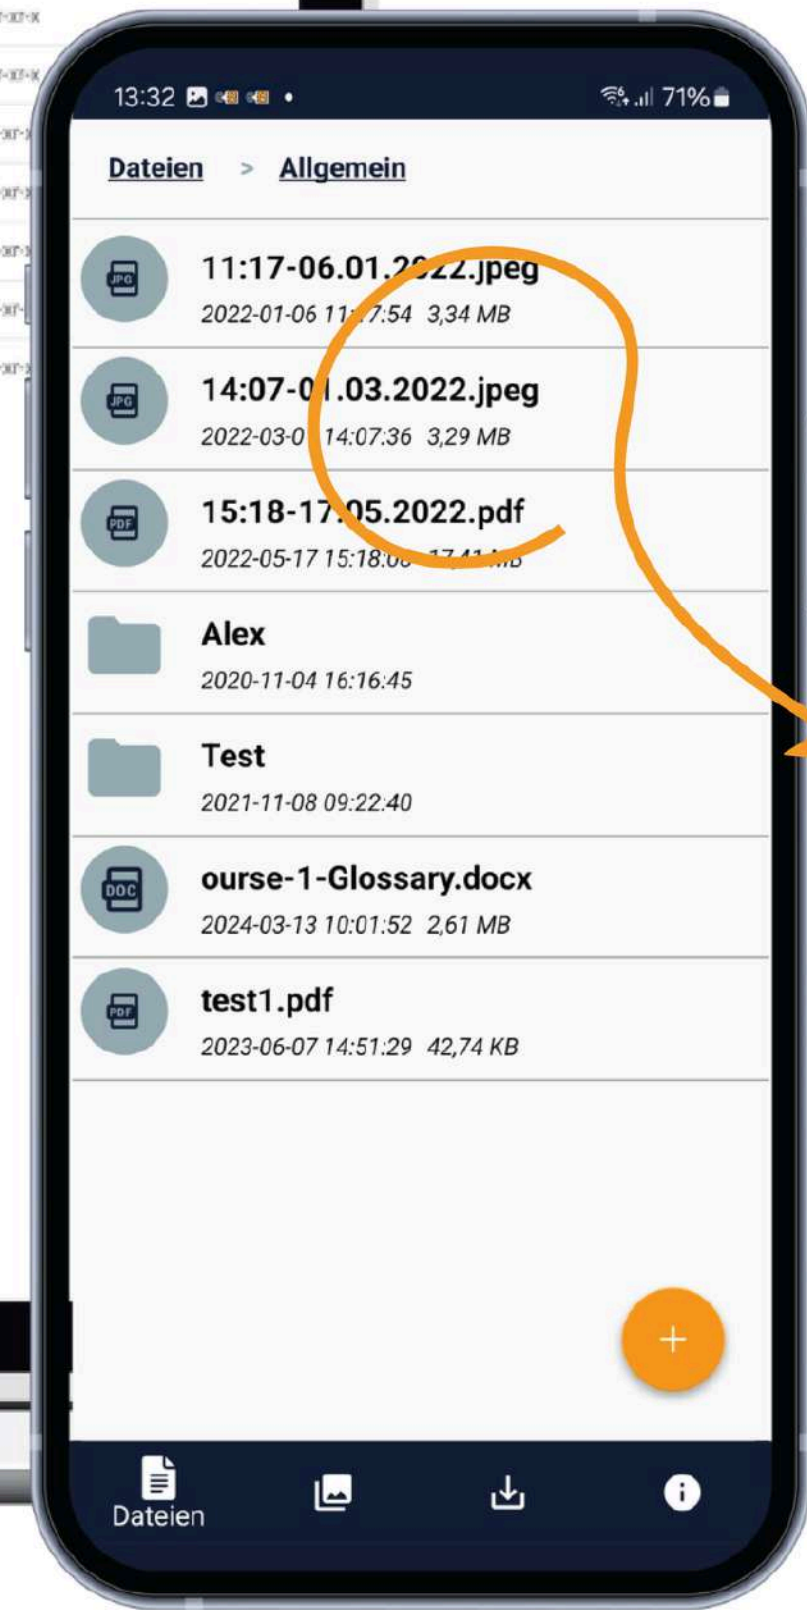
13:32 71%

Dateien > Allgemein

JPG
11:17-06.01.2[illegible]22.jpeg
2022-01-06 11:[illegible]7:54 3,34 MB

JPG
14:07-0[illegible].03.2022.jpeg
2022-03-0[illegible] 14:07:36 3,29 MB

PDF
15:18-17.05.2022.pdf
2022-05-17 15:18:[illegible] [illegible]

Alex
2020-11-04 16:16:45

Test
2021-11-08 09:22:40

DOC
ourse-1-Glossary.docx
2024-03-13 10:01:52 2,61 MB

PDF
test1.pdf
2023-06-07 14:51:29 42,74 KB

+

Dateien